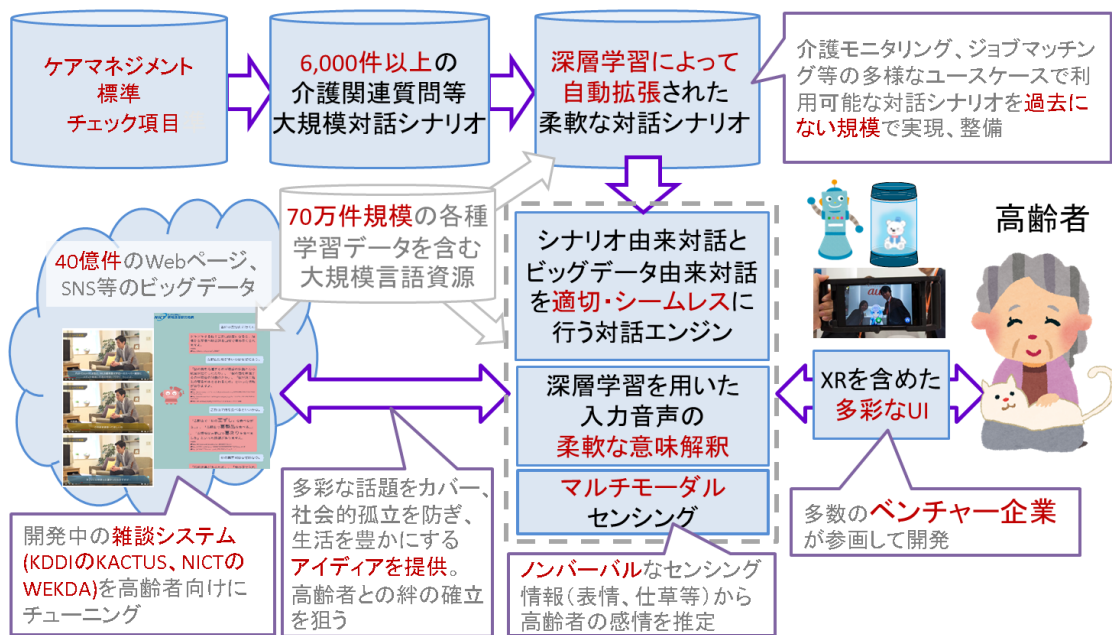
ケアマネジメント
標準
チェック項目

6,000件以上の
介護関連質問等
大規模対話シナリオ

深層学習によって
自動拡張された
柔軟な対話シナリオ

介護モニタリング、ジョブマッチング等の多様なユースケースで利用可能な対話シナリオを過去にない規模で実現、整備

70万件規模の各種
学習データを含む
大規模言語資源

40億件のWebページ、
SNS等のビッグデータ

シナリオ由来対話と
ビッグデータ由来対話
を適切・シームレスに
行う対話エンジン

高齢者

深層学習を用いた
入力音声の
柔軟な意味解釈

XRを含めた
多彩なUI

マルチモーダル
センシング

開発中の雑談システム
(KDDIのKACTUS、NICTのWEKDA)を高齢者向けに
チューニング

多彩な話題をカバー、
社会的孤立を防ぎ、
生活を豊かにする
アイディアを提供。
高齢者との絆の確立
を狙う

ノンバーバルなセンシング
情報(表情、仕草等)から
高齢者の感情を推定

多数のベンチャー企業
が参画して開発